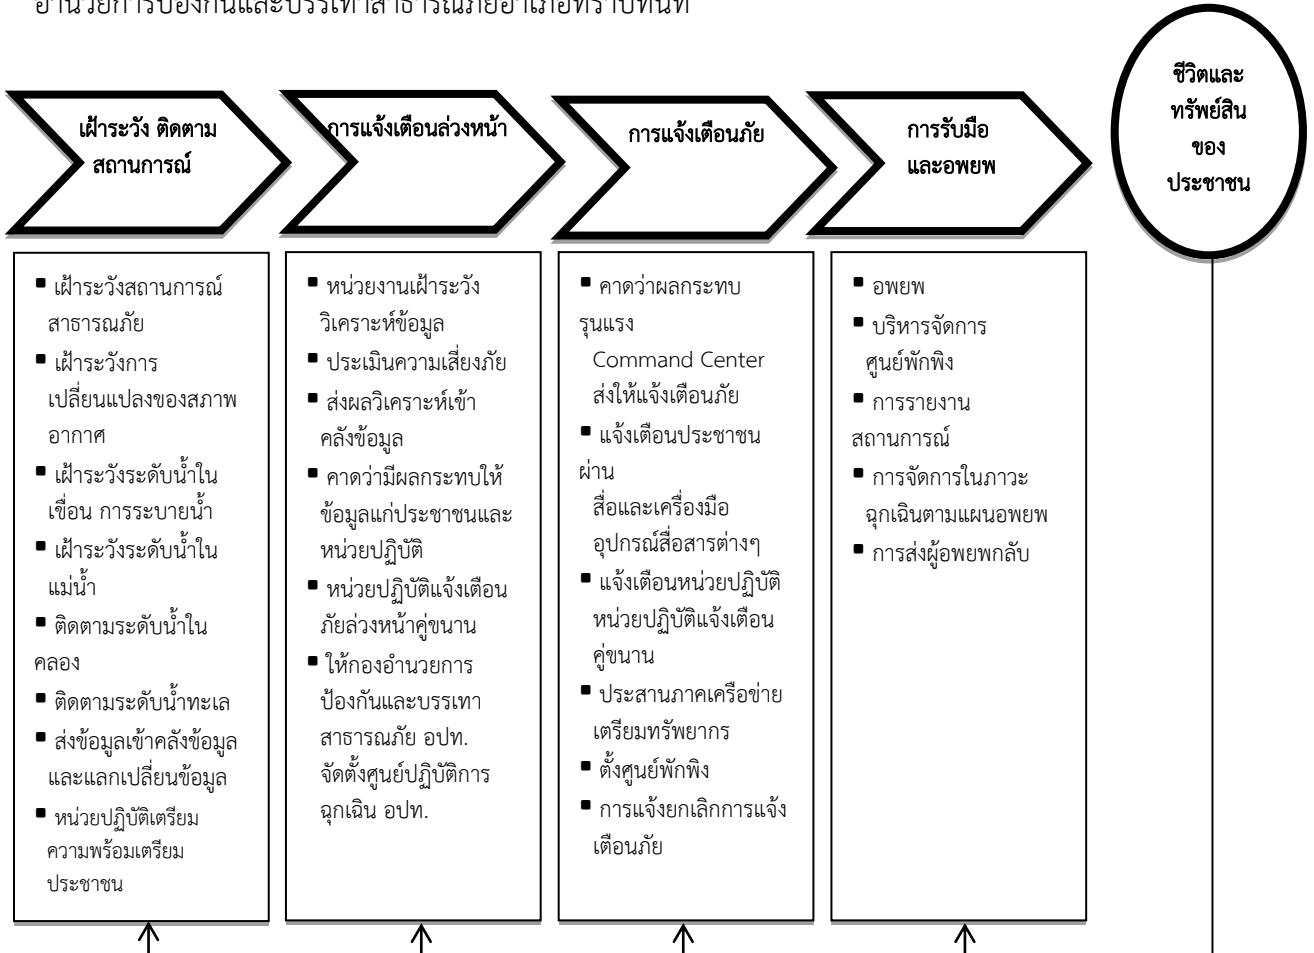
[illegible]

เฝ้าระวัง ติดตามสถานการณ์

การแจ้งเตือนล่วงหน้า

การแจ้งเตือนภัย

การรับมือและอพยพ

ชีวิตและทรัพย์สินของประชาชน

■ เฝ้าระวังสถานการณ์สาธารณภัย
■ เฝ้าระวังการเปลี่ยนแปลงของสภาพอากาศ
■ เฝ้าระวังระดับน้ำในเขื่อน การระบายน้ำ
■ เฝ้าระวังระดับน้ำในแม่น้ำ
■ ติดตามระดับน้ำในคลอง
■ ติดตามระดับน้ำทะเล
■ ส่งข้อมูลเข้าคลังข้อมูลและแลกเปลี่ยนข้อมูล
■ หน่วยปฏิบัติเตรียมความพร้อมเตรียมประชาชน

■ หน่วยงานเฝ้าระวังวิเคราะห์ข้อมูล
■ ประเมินความเสี่ยงภัย
■ ส่งผลวิเคราะห์เข้าคลังข้อมูล
■ คาดว่ามีผลกระทบให้ข้อมูลแก่ประชาชนและหน่วยปฏิบัติ
■ หน่วยปฏิบัติแจ้งเตือนภัยล่วงหน้าคู่ขนาน
■ ให้กองอำนวยการป้องกันและบรรเทาสาธารณภัย อปท. จัดตั้งศูนย์ปฏิบัติการฉุกเฉิน อปท.

■ คาดว่าผลกระทบรุนแรง Command Center ส่งให้แจ้งเตือนภัย
■ แจ้งเตือนประชาชนผ่าน สื่อและเครื่องมืออุปกรณ์สื่อสารต่างๆ
■ แจ้งเตือนหน่วยปฏิบัติ หน่วยปฏิบัติแจ้งเตือนคู่ขนาน
■ ประสานภาคเครือข่ายเตรียมทรัพยากร
■ ตั้งศูนย์พักพิง
■ การแจ้งยกเลิกการแจ้งเตือนภัย

■ อพยพ
■ บริหารจัดการศูนย์พักพิง
■ การรายงานสถานการณ์
■ การจัดการในภาวะฉุกเฉินตามแผนอพยพ
■ การส่งผู้อพยพกลับ